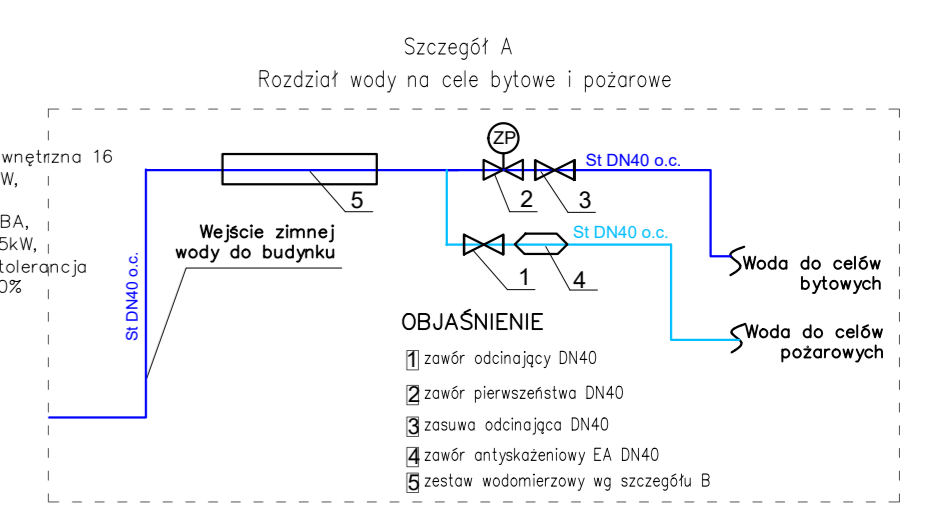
Szczegół A
Rozdział wody na cele bytowe i pożarowe

wnętrzna 16
W,

BA,
5kW,
tolerancja
0%

ZP

St DN40 o.c.

5

2

3

St DN40 o.c.

Wejście zimnej wody do budynku

1

4

Woda do celów bytowych

St DN40 o.c.

Woda do celów pożarowych

OBJAŚNIENIE
1 zawór odcinający DN40
2 zawór pierwszeństwa DN40
3 zasuwa odcinająca DN40
4 zawór antyskażeniowy EA DN40
5 zestaw wodomierzowy wg szczegółu B